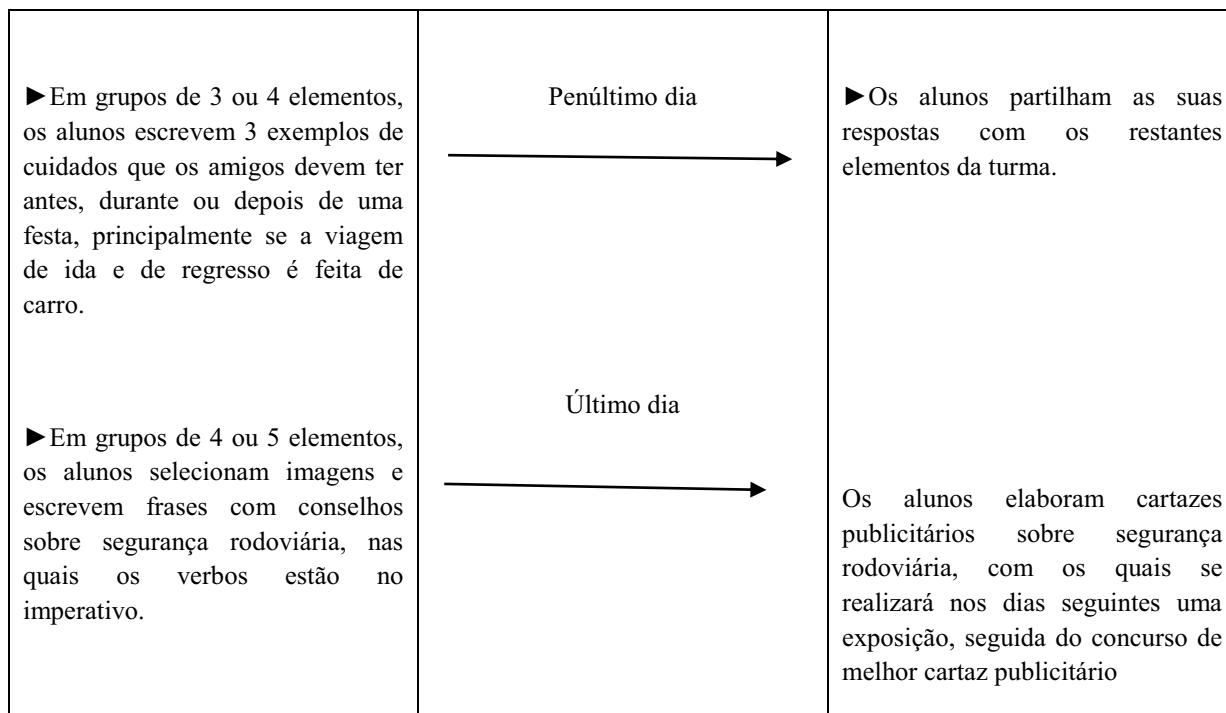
| | | |
|---|---|---|
| ►Em grupos de 3 ou 4 elementos, os alunos escrevem 3 exemplos de cuidados que os amigos devem ter antes, durante ou depois de uma festa, principalmente se a viagem de ida e de regresso é feita de carro. | Penúltimo dia | ►Os alunos partilham as suas respostas com os restantes elementos da turma. |
| ►Em grupos de 4 ou 5 elementos, os alunos selecionam imagens e escrevem frases com conselhos sobre segurança rodoviária, nas quais os verbos estão no imperativo. | Último dia | Os alunos elaboram cartazes publicitários sobre segurança rodoviária, com os quais se realizará nos dias seguintes uma exposição, seguida do concurso de melhor cartaz publicitário |